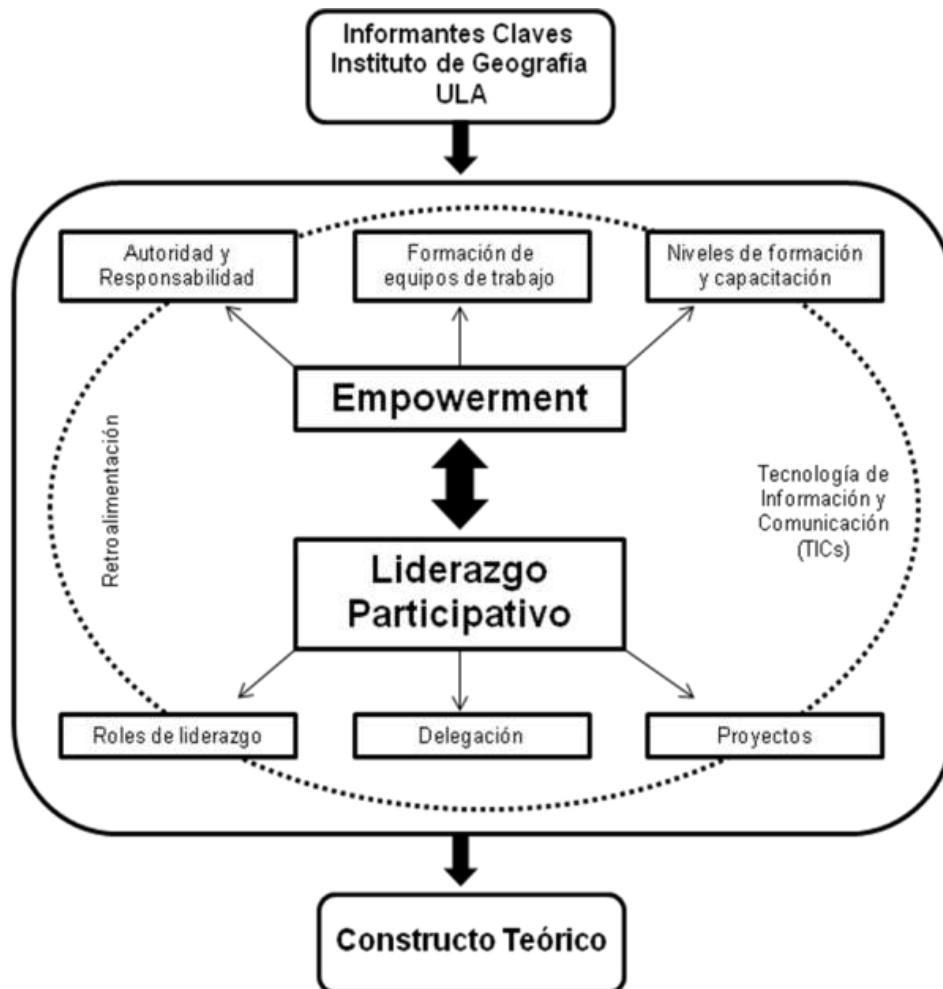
Informantes Claves
Instituto de Geografía
ULA

Autoridad y Responsabilidad

Formación de equipos de trabajo

Niveles de formación y capacitación

Empowerment

Retroalimentación

Tecnología de Información y Comunicación (TICs)

Liderazgo Participativo

Roles de liderazgo

Delegación

Proyectos

Constructo Teórico